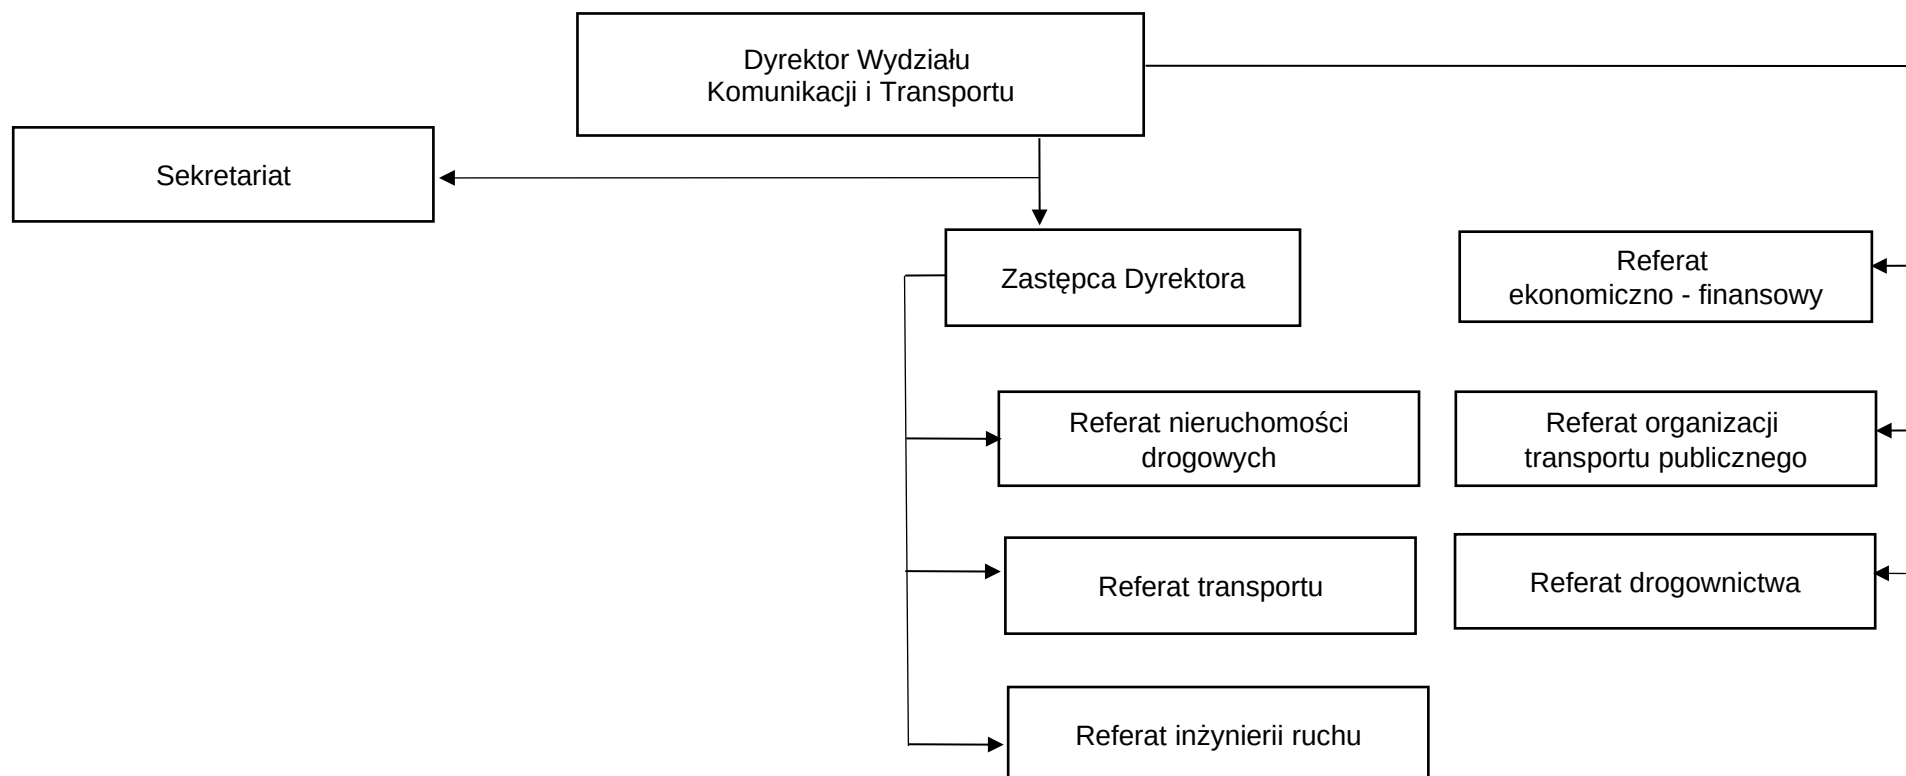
Dyrektor Wydziału Komunikacji i Transportu

Sekretariat

Zastępca Dyrektora

Referat ekonomiczno - finansowy

Referat nieruchomości drogowych

Referat organizacji transportu publicznego

Referat transportu

Referat drogownictwa

Referat inżynierii ruchu